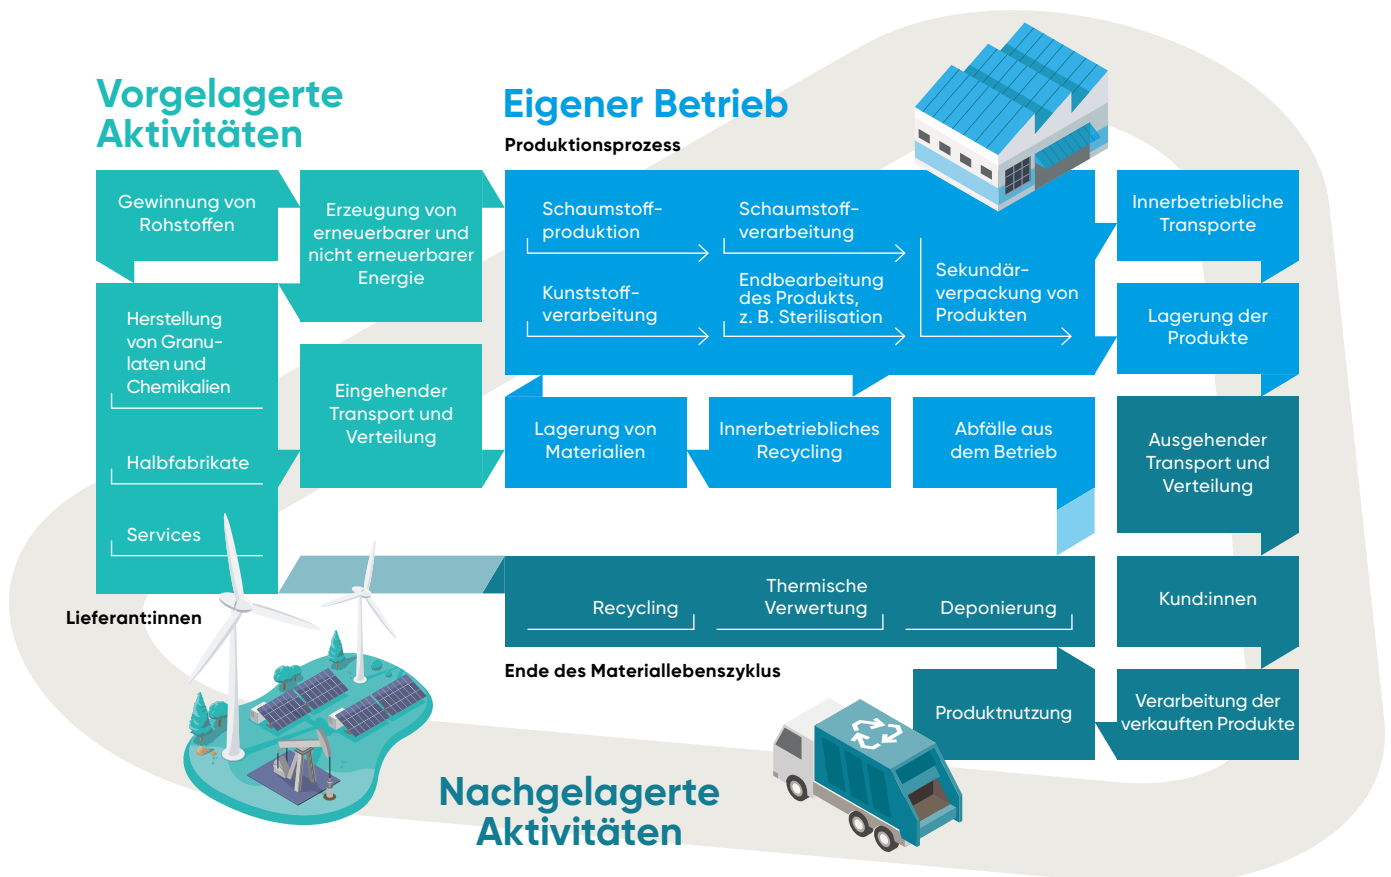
Vorgelagerte Aktivitäten

Eigener Betrieb

Produktionsprozess

Gewinnung von Rohstoffen

Erzeugung von erneuerbarer und nicht erneuerbarer Energie

Schaumstoffproduktion

Schaumstoffverarbeitung

Kunststoffverarbeitung

Endbearbeitung des Produkts, z. B. Sterilisation

Sekundärverpackung von Produkten

Innerbetriebliche Transporte

Lagerung der Produkte

Herstellung von Granulaten und Chemikalien

Halbfabrikate

Services

Eingehender Transport und Verteilung

Lagerung von Materialien

Innerbetriebliches Recycling

Abfälle aus dem Betrieb

Ausgehender Transport und Verteilung

Lieferant:innen

Recycling

Thermische Verwertung

Deponierung

Kund:innen

Ende des Materiallebenszyklus

Produktnutzung

Verarbeitung der verkauften Produkte

Nachgelagerte Aktivitäten